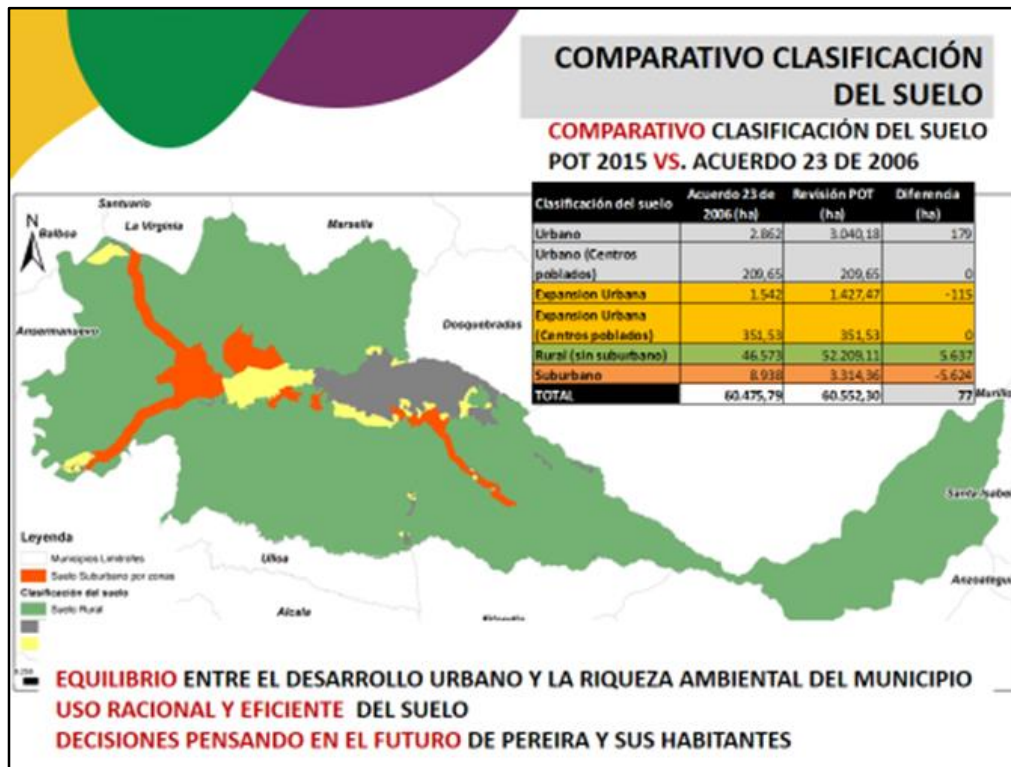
COMPARATIVO CLASIFICACIÓN DEL SUELO

COMPARATIVO CLASIFICACIÓN DEL SUELO POT 2015 VS. ACUERDO 23 DE 2006

| Clasificación del suelo | Acuerdo 23 de 2006 (ha) | Revisión POT (ha) | Diferencia (ha) |
|---|---|---|---|
| Urbano | 2.862 | 3.040,18 | 179 |
| Urbano (Centros poblados) | 209,65 | 209,65 | 0 |
| Expansion Urbana | 1.542 | 1.427,47 | -115 |
| Expansion Urbana (Centros poblados) | 351,53 | 351,53 | 0 |
| Rural (sin suburbano) | 46.573 | 52.209,11 | 5.637 |
| Suburbano | 8.938 | 3.314,36 | -5.624 |
| TOTAL | 60.475,79 | 60.552,30 | 77 |

Santuario
N
Balboa
La Virginia
Marsella
Dosquebradas
Anserma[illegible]
Marsella
Santa Isabel
Anzoategui
Ulloa
Alcala
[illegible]

Leyenda
Municipios Limitrofes
Suelo Suburbano por zonas
Clasificación del suelo
Suelo Rural

EQUILIBRIO ENTRE EL DESARROLLO URBANO Y LA RIQUEZA AMBIENTAL DEL MUNICIPIO
USO RACIONAL Y EFICIENTE DEL SUELO
DECISIONES PENSANDO EN EL FUTURO DE PEREIRA Y SUS HABITANTES